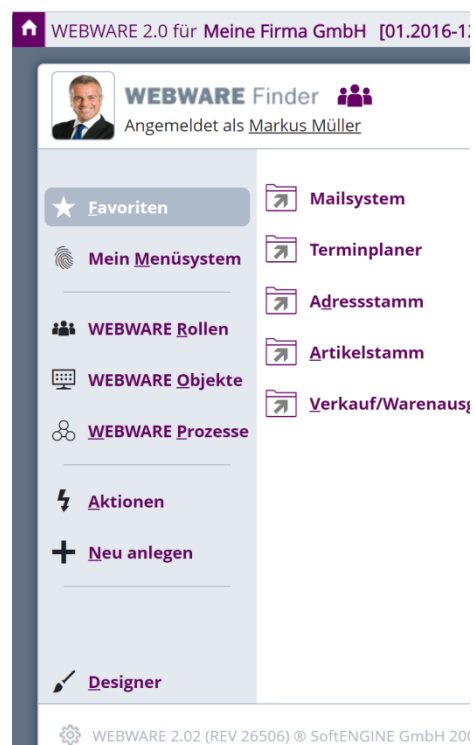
WEBWARE 2.0 für Meine Firma GmbH [01.2016-1

WEBWARE Finder
Angemeldet als Markus Müller

Favoriten
Mein Menüsystem
WEBWARE Rollen
WEBWARE Objekte
WEBWARE Prozesse
Aktionen
Neu anlegen
Designer

Mailsystem
Terminplaner
Adressstamm
Artikelstamm
Verkauf/Warenausg

WEBWARE 2.02 (REV 26506) ® SoftENGINE GmbH 20